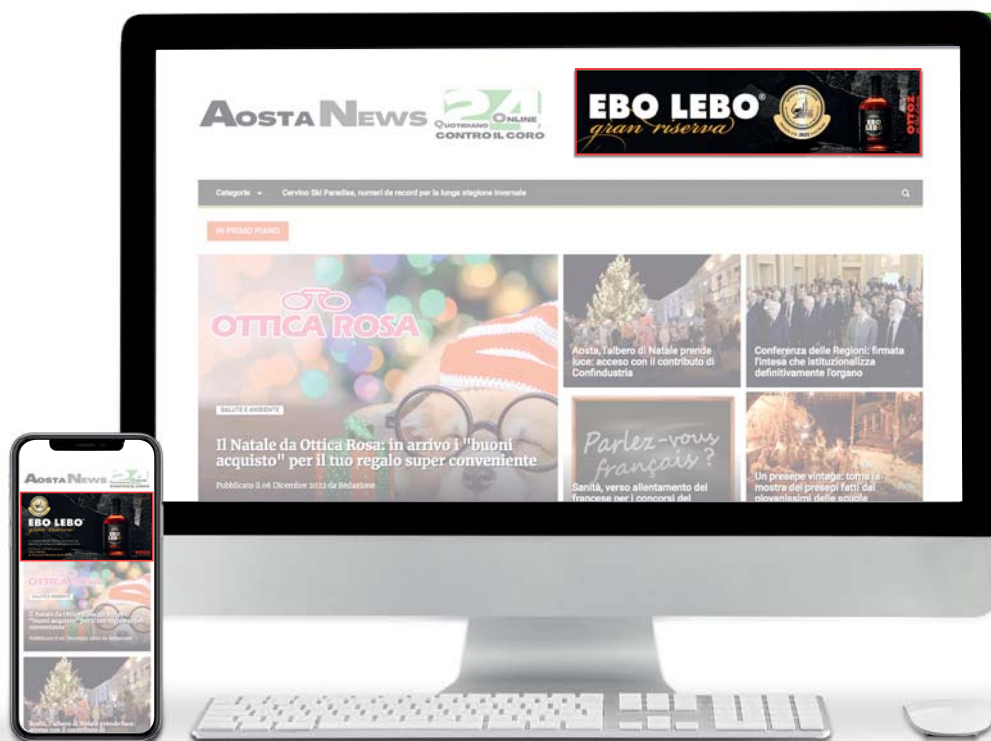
AOSTA NEWS 24 ONLINE QUOTIDIANO CONTRO IL CORO

EBO LEBO® gran riserva

EBO LEBO

Categorie

Cervino Ski Paradise, numeri da record per la lunga stagione invernale

IN PRIMO PIANO

OTTICA ROSA

SALUTE E AMBIENTE

Il Natale da Ottica Rosa: in arrivo i "buoni acquisto" per il tuo regalo super conveniente

Pubblicato il 06 Dicembre 2022 da Redazione

Aosta, l'albero di Natale prende luce: acceso con il contributo di Confindustria

Conferenza delle Regioni: firmata l'intesa che istituzionalizza definitivamente l'organo

Parlez-vous français?

Sanità, verso allentamento del francese per i concorsi del

Un presepe vintage: torna la mostra dei presepi fatti dai giovanissimi delle scuole

AOSTA NEWS 24

EBO LEBO

OTTICA ROSA

SALUTE E AMBIENTE

Il Natale da Ottica Rosa: in arrivo i "buoni acquisto" per il tuo regalo super conveniente

Aosta, l'albero di Natale prende luce: acceso con il contributo di